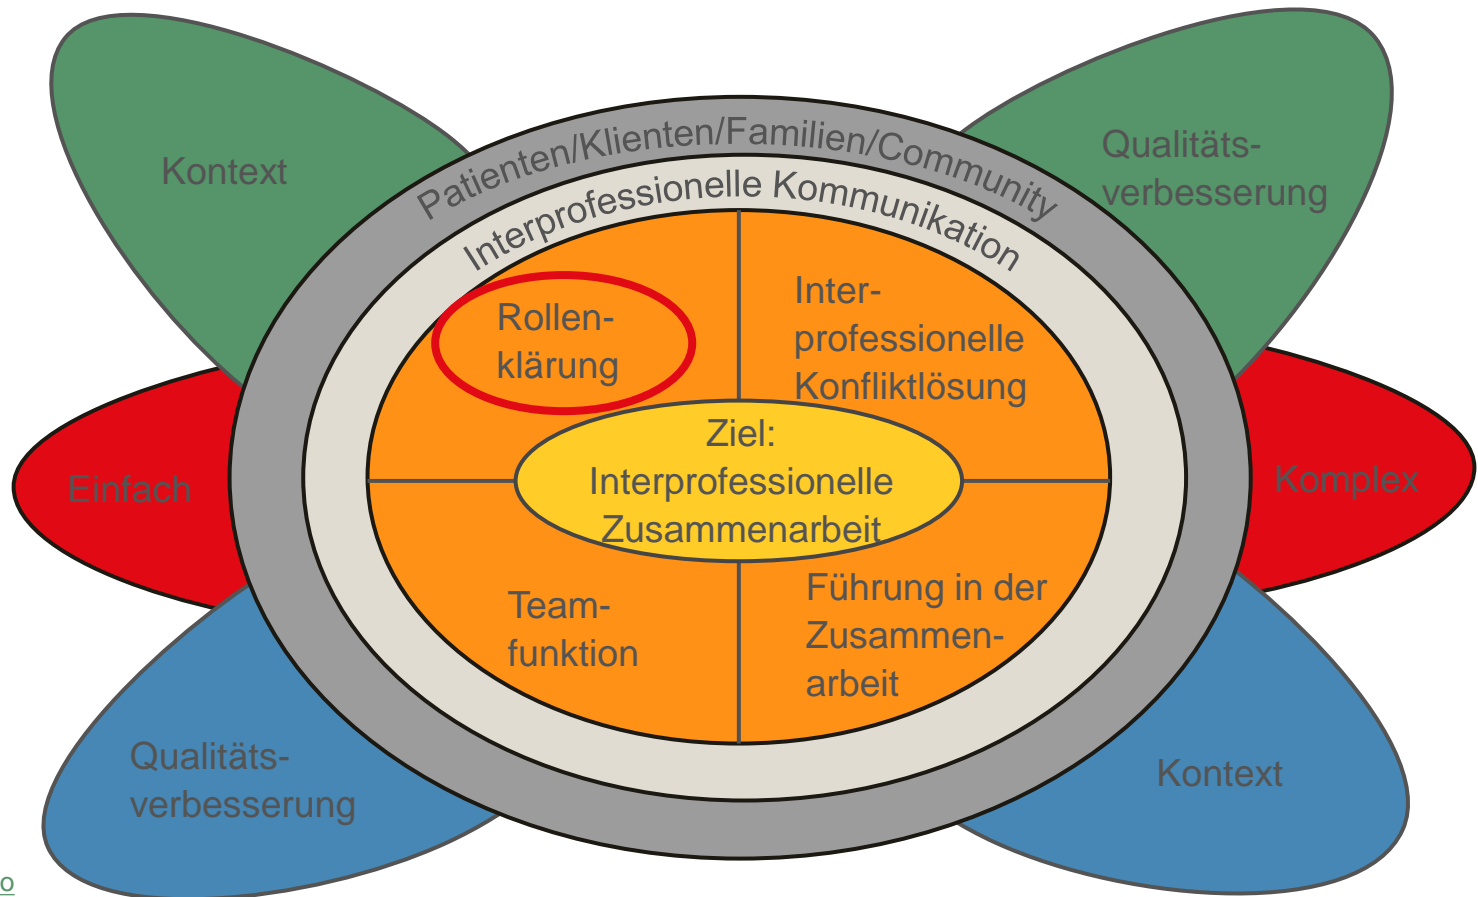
Kontext

Qualitätsverbesserung

Patienten/Klienten/Familien/Community

Interprofessionelle Kommunikation

Rollenklärung

Interprofessionelle Konfliktlösung

Einfach

Ziel: Interprofessionelle Zusammenarbeit

Komplex

Teamfunktion

Führung in der Zusammenarbeit

Qualitätsverbesserung

Kontext

o